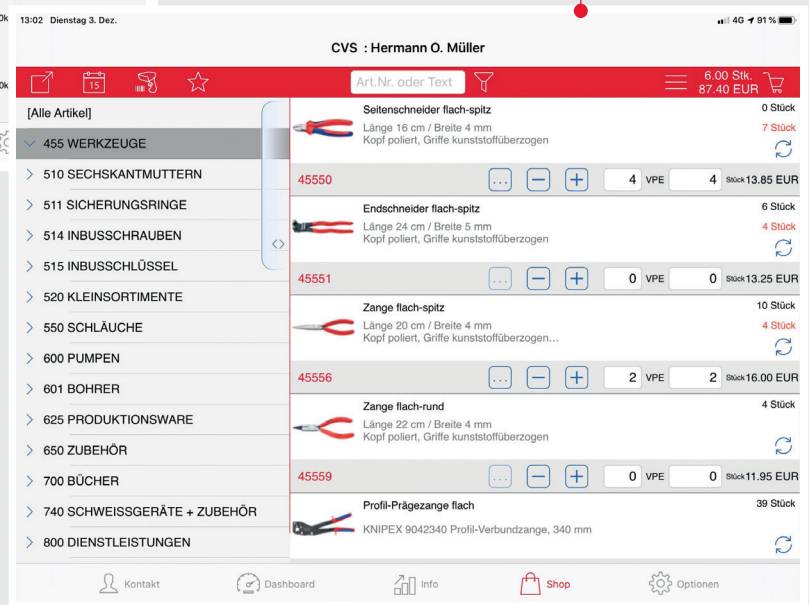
13:02 Dienstag 3. Dez.

4G 91 %

CVS : Hermann O. Müller

15

Art.Nr. oder Text

6.00 Stk.
87.40 EUR

[Alle Artikel]

455 WERKZEUGE

510 SECHSKANTMUTTERN

511 SICHERUNGSRINGE

514 INBUSSCHRAUBEN

515 INBUSSCHLÜSSEL

520 KLEINSORTIMENTE

550 SCHLÄUCHE

600 PUMPEN

601 BOHRER

625 PRODUKTIONSWARE

650 ZUBEHÖR

700 BÜCHER

740 SCHWEISSGERÄTE + ZUBEHÖR

800 DIENSTLEISTUNGEN

Seitenschneider flach-spitz
Länge 16 cm / Breite 4 mm
Kopf poliert, Griffe kunststoffüberzogen
0 Stück
7 Stück

45550 ... − + 4 VPE 4 Stück 13.85 EUR

Endschneider flach-spitz
Länge 24 cm / Breite 5 mm
Kopf poliert, Griffe kunststoffüberzogen
6 Stück
4 Stück

45551 ... − + 0 VPE 0 Stück 13.25 EUR

Zange flach-spitz
Länge 20 cm / Breite 4 mm
Kopf poliert, Griffe kunststoffüberzogen...
10 Stück
4 Stück

45556 ... − + 2 VPE 2 Stück 16.00 EUR

Zange flach-rund
Länge 22 cm / Breite 4 mm
Kopf poliert, Griffe kunststoffüberzogen
4 Stück

45559 ... − + 0 VPE 0 Stück 11.95 EUR

Profil-Prägezange flach
KNIPEX 9042340 Profil-Verbundzange, 340 mm
39 Stück

Kontakt Dashboard Info Shop Optionen